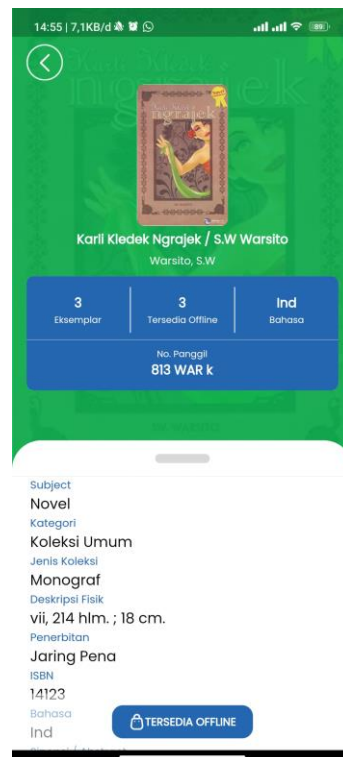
14:55 | 7,1KB/d

89

Karti Kledek Ngrajek / S.W Warsito

Warsito, S.W

| 3 | 3 | Ind |
|---|---|---|
| Eksemplar | Tersedia Offline | Bahasa |

No. Panggil
813 WAR k

Subject
Novel
Kategori
Koleksi Umum
Jenis Koleksi
Monograf
Deskripsi Fisik
vii, 214 hlm. ; 18 cm.
Penerbitan
Jaring Pena
ISBN
14123
Bahasa
Ind

TERSEDIA OFFLINE